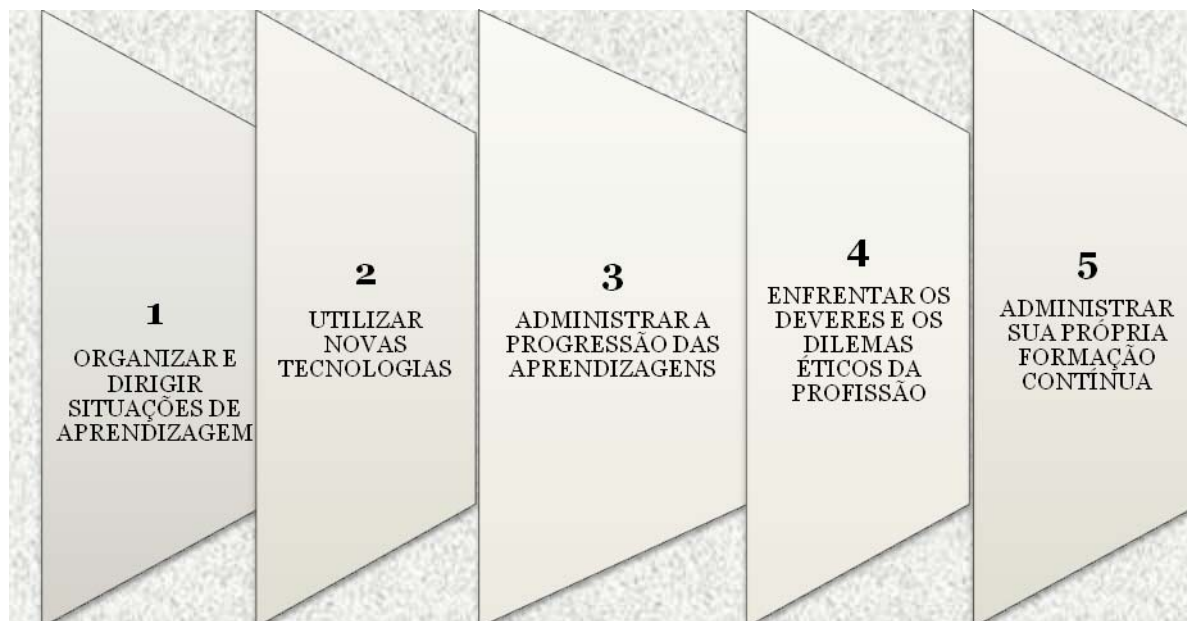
1

ORGANIZAR E DIRIGIR SITUAÇÕES DE APRENDIZAGEM

2

UTILIZAR NOVAS TECNOLOGIAS

3

ADMINISTRAR A PROGRESSÃO DAS APRENDIZAGENS

4

ENFRENTAR OS DEVERES E OS DILEMAS ÉTICOS DA PROFISSÃO

5

ADMINISTRAR SUA PRÓPRIA FORMAÇÃO CONTÍNUA